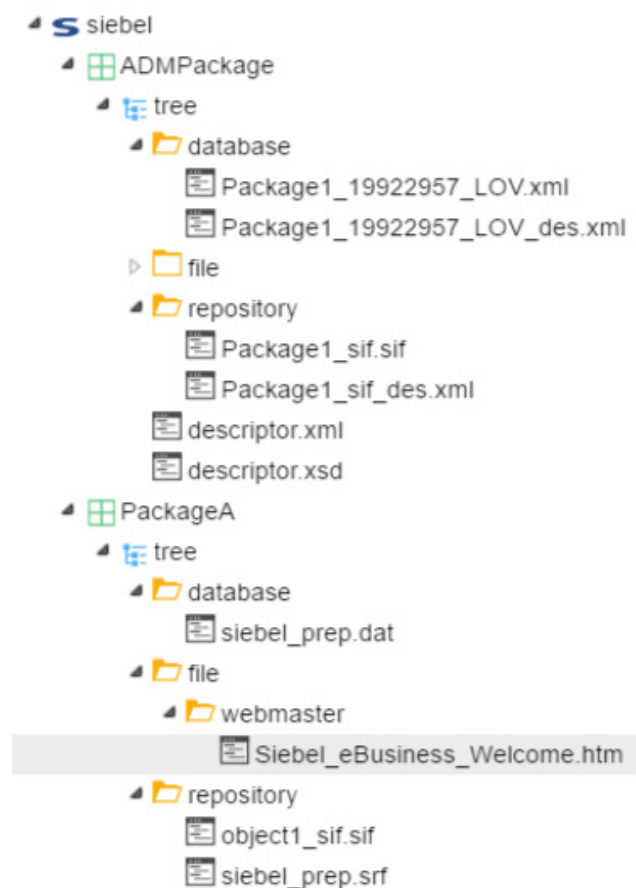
siebel
ADMPackage
tree
database
Package1_19922957_LOV.xml
Package1_19922957_LOV_des.xml
file
repository
Package1_sif.sif
Package1_sif_des.xml
descriptor.xml
descriptor.xsd
PackageA
tree
database
siebel_prep.dat
file
webmaster
Siebel_eBusiness_Welcome.htm
repository
object1_sif.sif
siebel_prep.srf